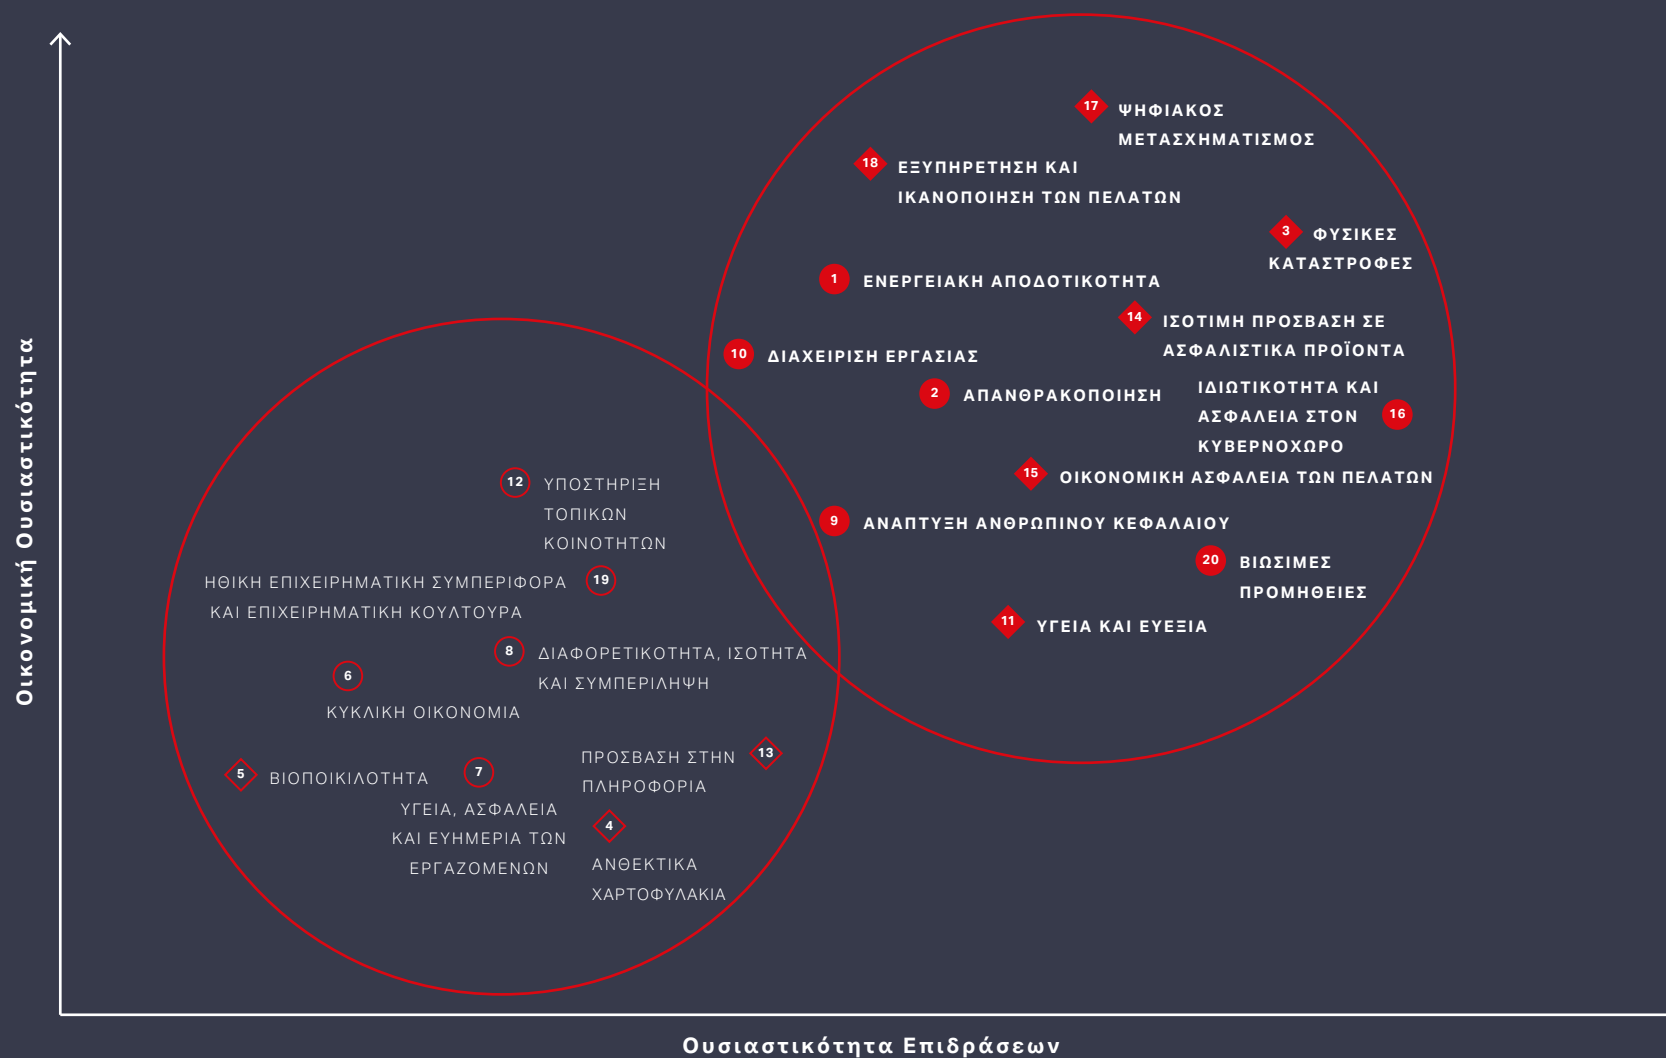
Οικονομική Ουσιαστικότητα

17 ΨΗΦΙΑΚΟΣ ΜΕΤΑΣΧΗΜΑΤΙΣΜΟΣ

18 ΕΞΥΠΗΡΕΤΗΣΗ ΚΑΙ ΙΚΑΝΟΠΟΙΗΣΗ ΤΩΝ ΠΕΛΑΤΩΝ

3 ΦΥΣΙΚΕΣ ΚΑΤΑΣΤΡΟΦΕΣ

1 ΕΝΕΡΓΕΙΑΚΗ ΑΠΟΔΟΤΙΚΟΤΗΤΑ

14 ΙΣΟΤΙΜΗ ΠΡΟΣΒΑΣΗ ΣΕ ΑΣΦΑΛΙΣΤΙΚΑ ΠΡΟΪΟΝΤΑ

10 ΔΙΑΧΕΙΡΙΣΗ ΕΡΓΑΣΙΑΣ

2 ΑΠΑΝΘΡΑΚΟΠΟΙΗΣΗ

ΙΔΙΩΤΙΚΟΤΗΤΑ ΚΑΙ ΑΣΦΑΛΕΙΑ ΣΤΟΝ ΚΥΒΕΡΝΟΧΩΡΟ 16

15 ΟΙΚΟΝΟΜΙΚΗ ΑΣΦΑΛΕΙΑ ΤΩΝ ΠΕΛΑΤΩΝ

12 ΥΠΟΣΤΗΡΙΞΗ ΤΟΠΙΚΩΝ ΚΟΙΝΟΤΗΤΩΝ

9 ΑΝΑΠΤΥΞΗ ΑΝΘΡΩΠΙΝΟΥ ΚΕΦΑΛΑΙΟΥ

20 ΒΙΩΣΙΜΕΣ ΠΡΟΜΗΘΕΙΕΣ

ΗΘΙΚΗ ΕΠΙΧΕΙΡΗΜΑΤΙΚΗ ΣΥΜΠΕΡΙΦΟΡΑ ΚΑΙ ΕΠΙΧΕΙΡΗΜΑΤΙΚΗ ΚΟΥΛΤΟΥΡΑ 19

11 ΥΓΕΙΑ ΚΑΙ ΕΥΕΞΙΑ

8 ΔΙΑΦΟΡΕΤΙΚΟΤΗΤΑ, ΙΣΟΤΗΤΑ ΚΑΙ ΣΥΜΠΕΡΙΛΗΨΗ

6 ΚΥΚΛΙΚΗ ΟΙΚΟΝΟΜΙΑ

ΠΡΟΣΒΑΣΗ ΣΤΗΝ ΠΛΗΡΟΦΟΡΙΑ 13

5 ΒΙΟΠΟΙΚΙΛΟΤΗΤΑ

7 ΥΓΕΙΑ, ΑΣΦΑΛΕΙΑ ΚΑΙ ΕΥΗΜΕΡΙΑ ΤΩΝ ΕΡΓΑΖΟΜΕΝΩΝ

4 ΑΝΘΕΚΤΙΚΑ ΧΑΡΤΟΦΥΛΑΚΙΑ

Ουσιαστικότητα Επιδράσεων